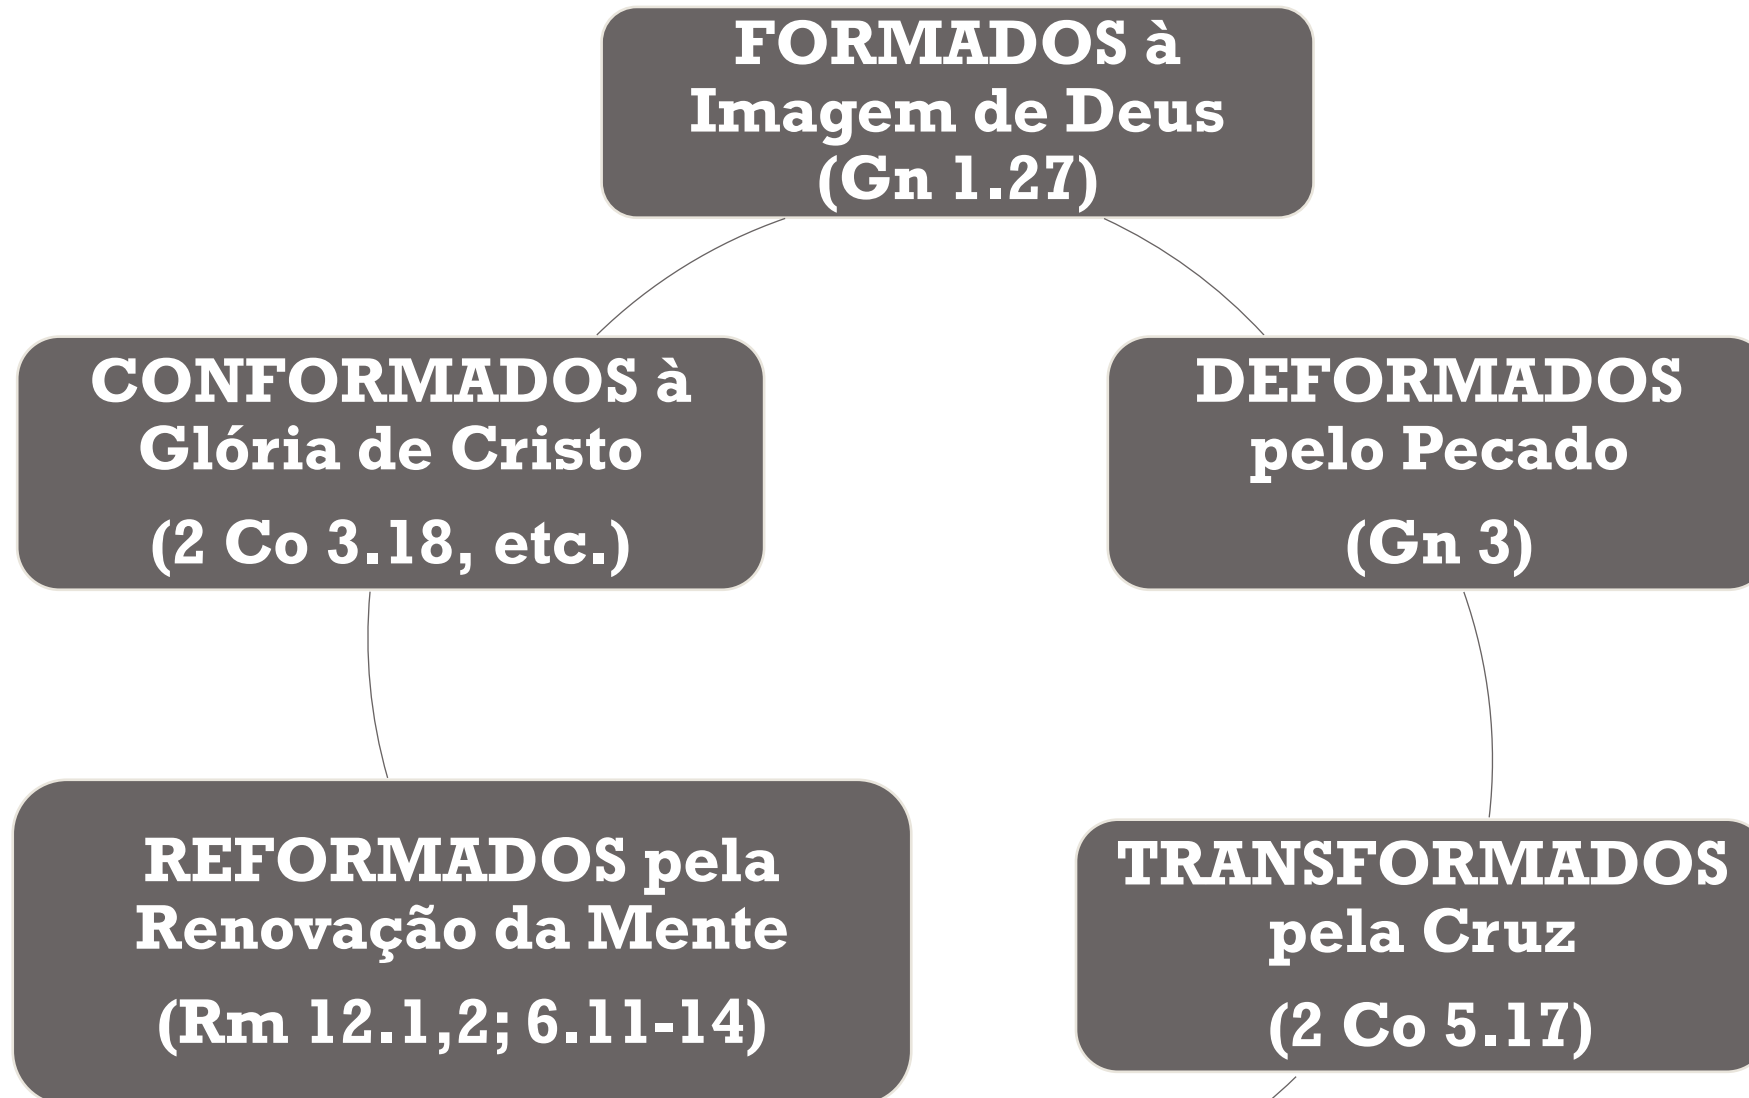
FORMADOS à Imagem de Deus (Gn 1.27)

DEFORMADOS pelo Pecado (Gn 3)

TRANSFORMADOS pela Cruz (2 Co 5.17)

REFORMADOS pela Renovação da Mente (Rm 12.1,2; 6.11-14)

CONFORMADOS à Glória de Cristo (2 Co 3.18, etc.)